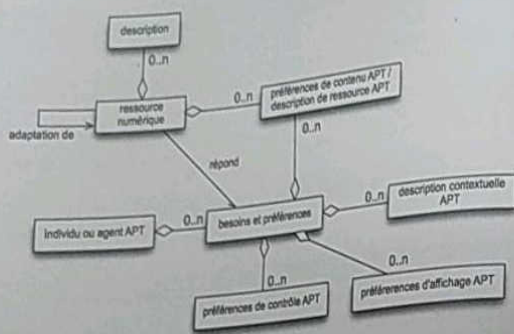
description

0..n

ressource numérique

adaptation de

0..n

préférences de contenu APT / description de ressource APT

0..n

répond

Individu ou agent APT

0..n

besoins et préférences

0..n

description contextuelle APT

0..n

0..n

préférences de contrôle APT

préférences d'affichage APT